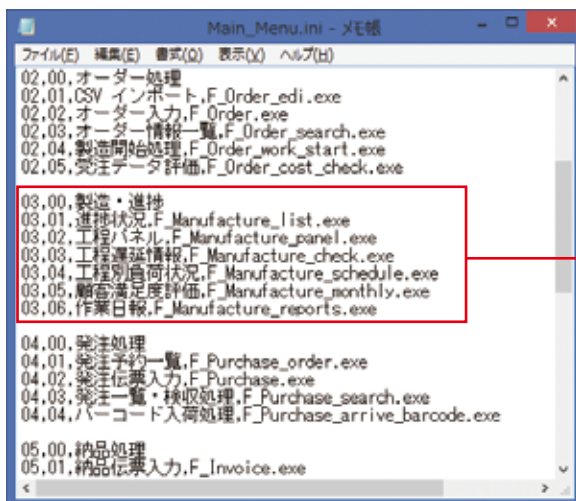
Main_Menu.ini - メモ帳

ファイル(F) 編集(E) 書式(O) 表示(V) ヘルプ(H)

02,00,オーダー処理
02,01,CSV インポート,F_Order_edi.exe
02,02,オーダー入力,F_Order.exe
02,03,オーダー情報一覧,F_Order_search.exe
02,04,製造開始処理,F_Order_work_start.exe
02,05,受注データ評価,F_Order_cost_check.exe

03,00,製造・進捗
03,01,進捗状況,F_Manufacture_list.exe
03,02,工程パネル,F_Manufacture_panel.exe
03,03,工程遅延情報,F_Manufacture_check.exe
03,04,工程別負荷状況,F_Manufacture_schedule.exe
03,05,顧客満足度評価,F_Manufacture_monthly.exe
03,06,作業日報,F_Manufacture_reports.exe

04,00,発注処理
04,01,発注予約一覧,F_Purchase_order.exe
04,02,発注伝票入力,F_Purchase.exe
04,03,発注一覧・検収処理,F_Purchase_search.exe
04,04,バーコード入荷処理,F_Purchase_arrive_barcode.exe

05,00,納品処理
05,01,納品伝票入力,F_Invoice.exe